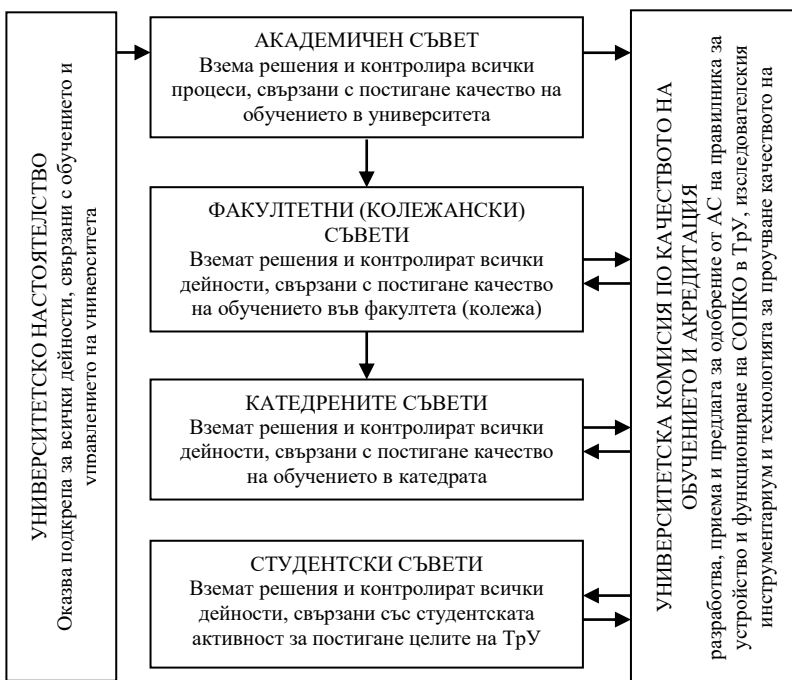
УНИВЕРСИТЕТСКО НАСТОЯТЕЛСТВО
Оказва подкрепа за всички дейности, свързани с обучението и управлението на университета

АКАДЕМИЧЕН СЪВЕТ
Взема решения и контролира всички процеси, свързани с постигане качество на обучението в университета

ФАКУЛТЕТНИ (КОЛЕЖАНСКИ) СЪВЕТИ
Вземат решения и контролират всички дейности, свързани с постигане качество на обучението във факултета (колежа)

КАТЕДРЕНИТЕ СЪВЕТИ
Вземат решения и контролират всички дейности, свързани с постигане качество на обучението в катедрата

СТУДЕНТСКИ СЪВЕТИ
Вземат решения и контролират всички дейности, свързани със студентската активност за постигане целите на ТрУ

УНИВЕРСИТЕТСКА КОМИСИЯ ПО КАЧЕСТВОТО НА ОБУЧЕНИЕТО И АКРЕДИТАЦИЯ
разработа, приема и предлага за одобрение от АС на правилника за устройство и функциониране на СОПКО в ТрУ, изследователския инструментариум и технологията за проучване качеството на